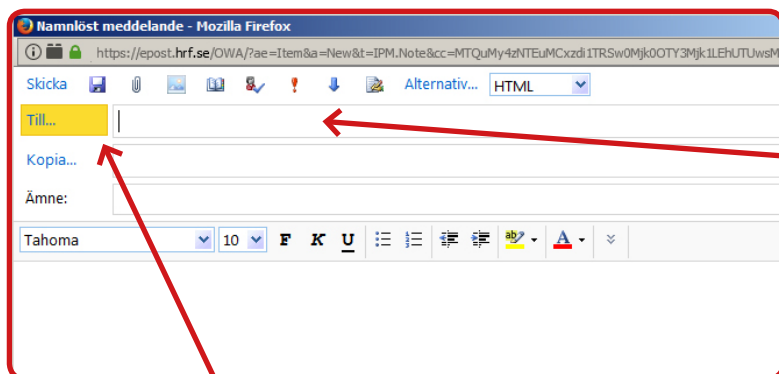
Namnlöst meddelande - Mozilla Firefox

https://epost.hrf.se/OWA/?ae=Item&a=New&t=IPM.Note&cc=MTQuMy4zNTEuMCxzdi1TRSw0Mjk0OTY3Mjk1LEhUTUwsM

Skicka Alternativ... HTML

Till...

Kopia...

Ämne:

Tahoma 10 F K U